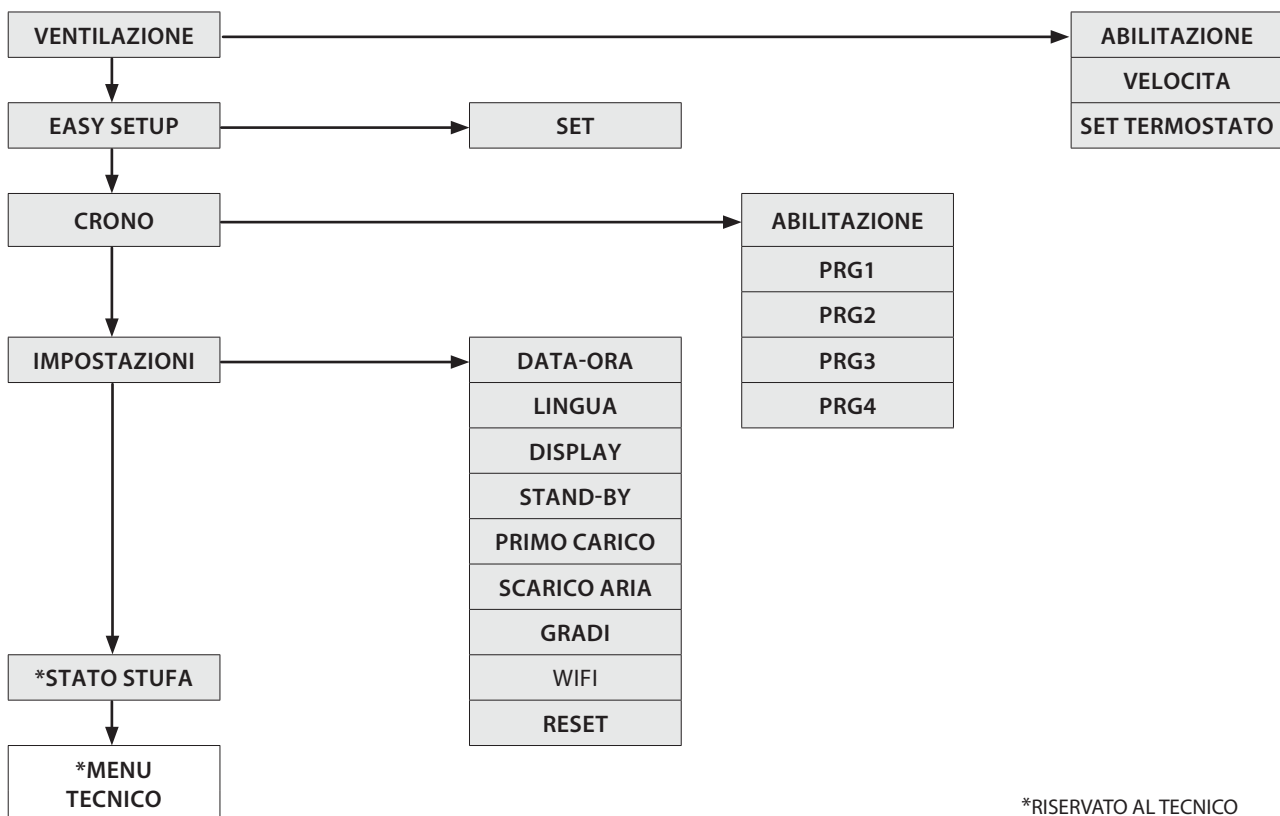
VENTILAZIONE

ABILITAZIONE
VELOCITA
SET TERMOSTATO

EASY SETUP

SET

CRONO

ABILITAZIONE
PRG1
PRG2
PRG3
PRG4

IMPOSTAZIONI

DATA-ORA
LINGUA
DISPLAY
STAND-BY
PRIMO CARICO
SCARICO ARIA
GRADI
WIFI
RESET

*STATO STUFA

*MENU TECNICO

*RISERVATO AL TECNICO